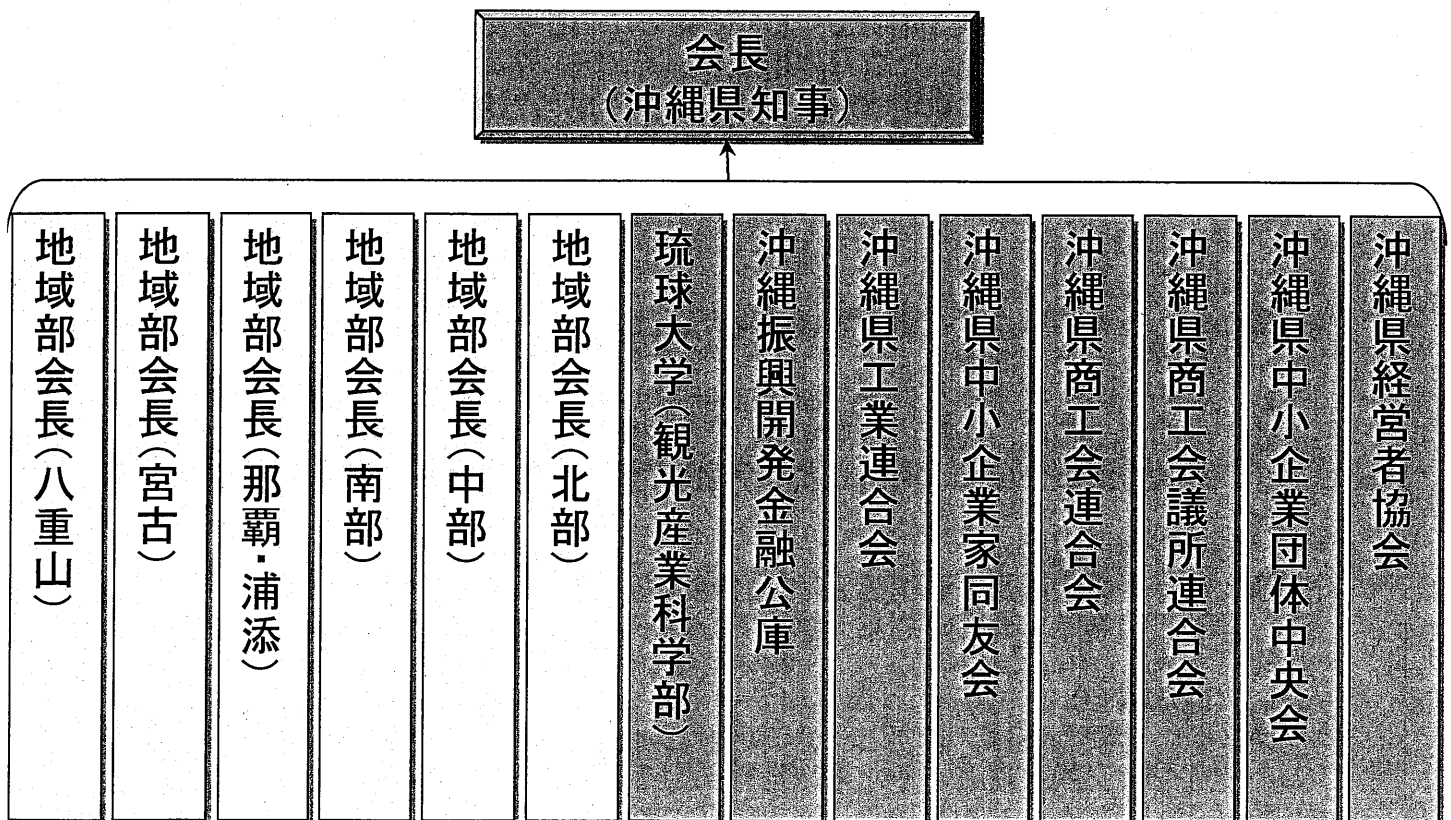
会長
（沖縄県知事）

地域部会長（八重山）

地域部会長（宮古）

地域部会長（那覇・浦添）

地域部会長（南部）

地域部会長（中部）

地域部会長（北部）

琉球大学（観光産業科学部）

沖縄振興開発金融公庫

沖縄県工業連合会

沖縄県中小企業家同友会

沖縄県商工会連合会

沖縄県商工会議所連合会

沖縄県中小企業団体中央会

沖縄県経営者協会